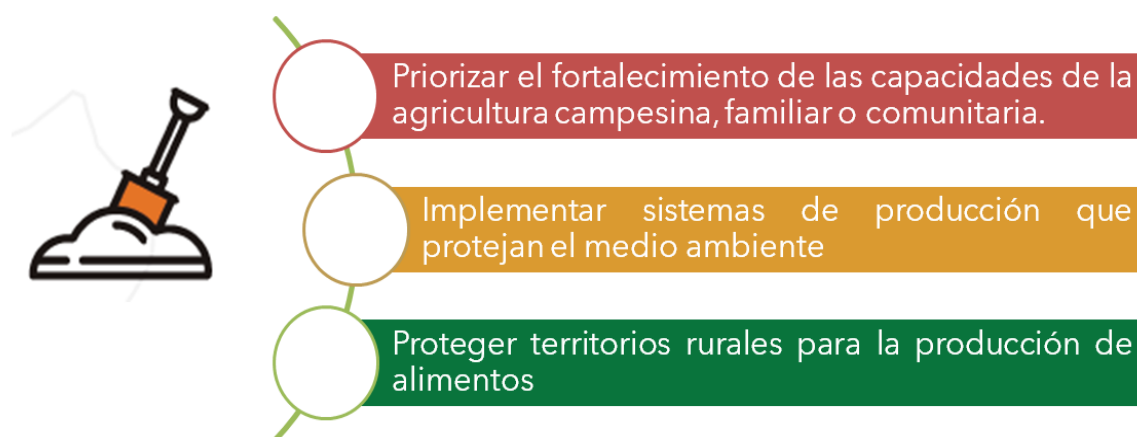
Priorizar el fortalecimiento de las capacidades de la agricultura campesina, familiar o comunitaria.

Implementar sistemas de producción que protejan el medio ambiente

Proteger territorios rurales para la producción de alimentos